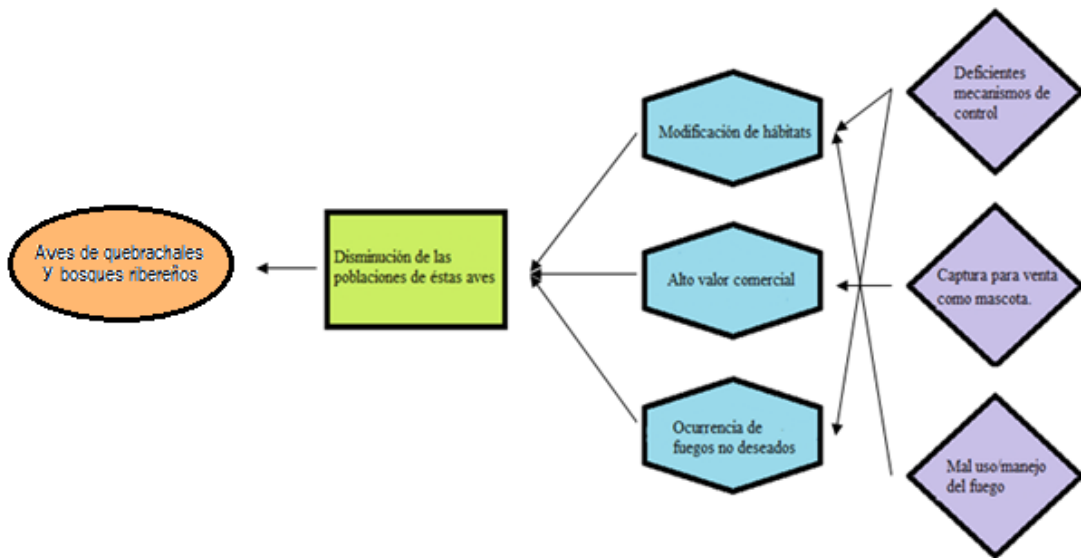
Aves de quebrachales Y bosques ribereños

Disminución de las poblaciones de éstas aves

Modificación de hábitats

Alto valor comercial

Ocurrencia de fuegos no deseados

Deficientes mecanismos de control

Captura para venta como mascota.

Mal uso/manejo del fuego